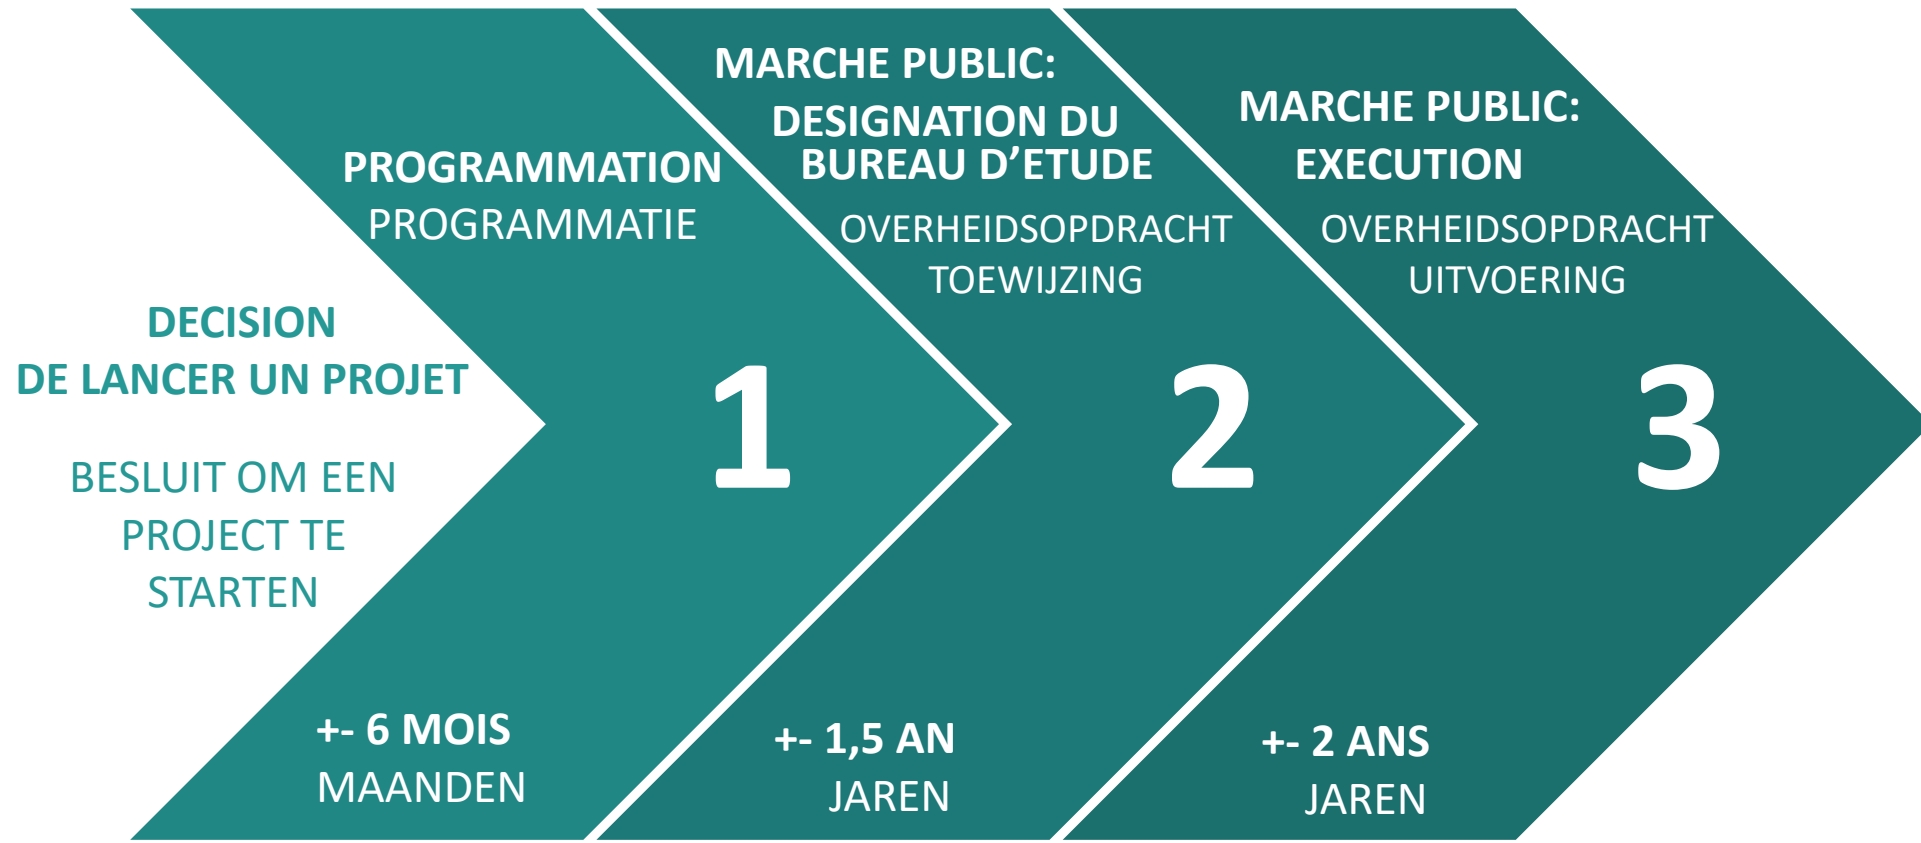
DECISION
DE LANCER UN PROJET

BESLUIT OM EEN PROJECT TE STARTEN

PROGRAMMATION
PROGRAMMATIE

1

+- 6 MOIS
MAANDEN

MARCHE PUBLIC:
DESIGNATION DU BUREAU D'ETUDE
OVERHEIDSOPDRACHT TOEWIJZING

2

+- 1,5 AN
JAREN

MARCHE PUBLIC:
EXECUTION
OVERHEIDSOPDRACHT UITVOERING

3

+- 2 ANS
JAREN